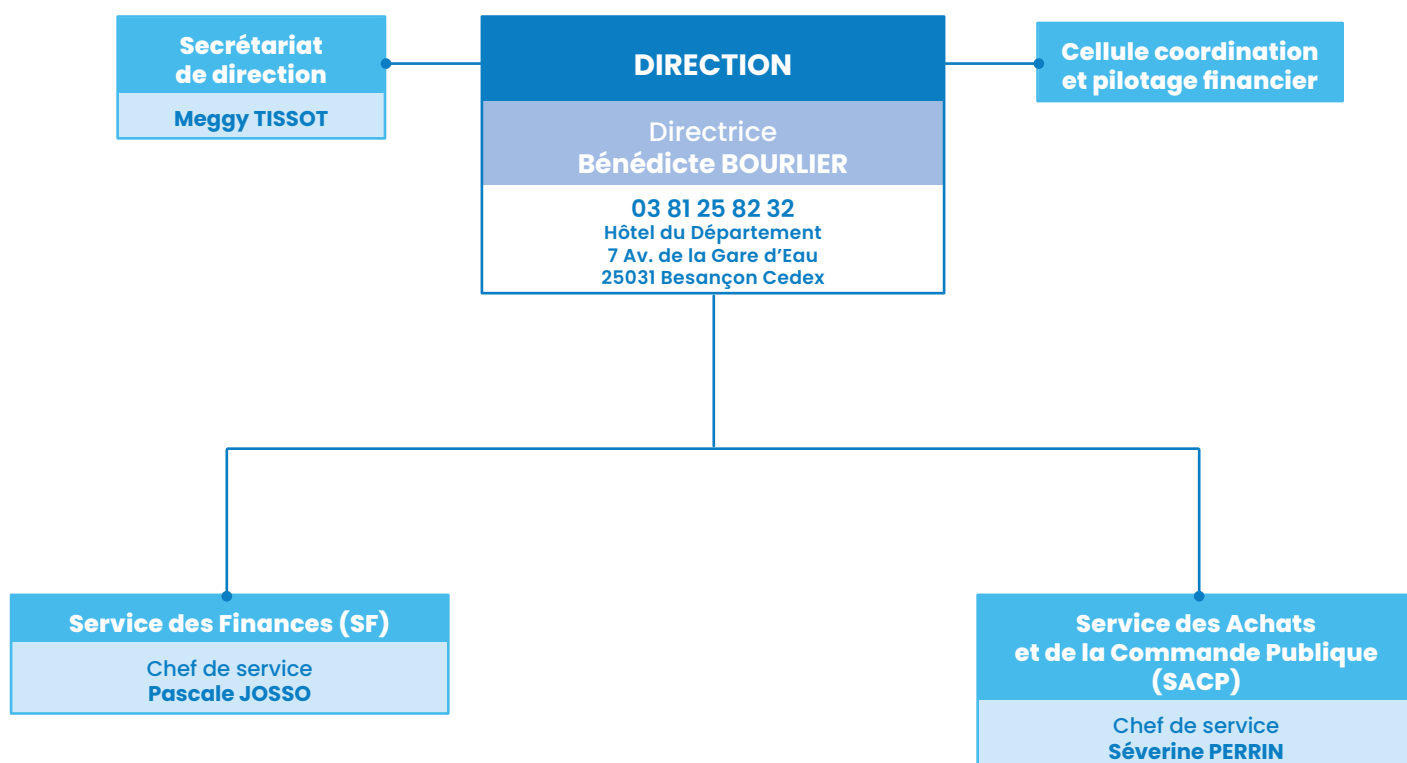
Secrétariat de direction
Meggy TISSOT

DIRECTION
Directrice
Bénédicte BOURLIER
03 81 25 82 32
Hôtel du Département
7 Av. de la Gare d'Eau
25031 Besançon Cedex

Cellule coordination et pilotage financier

Service des Finances (SF)
Chef de service
Pascale JOSSO

Service des Achats et de la Commande Publique (SACP)
Chef de service
Séverine PERRIN